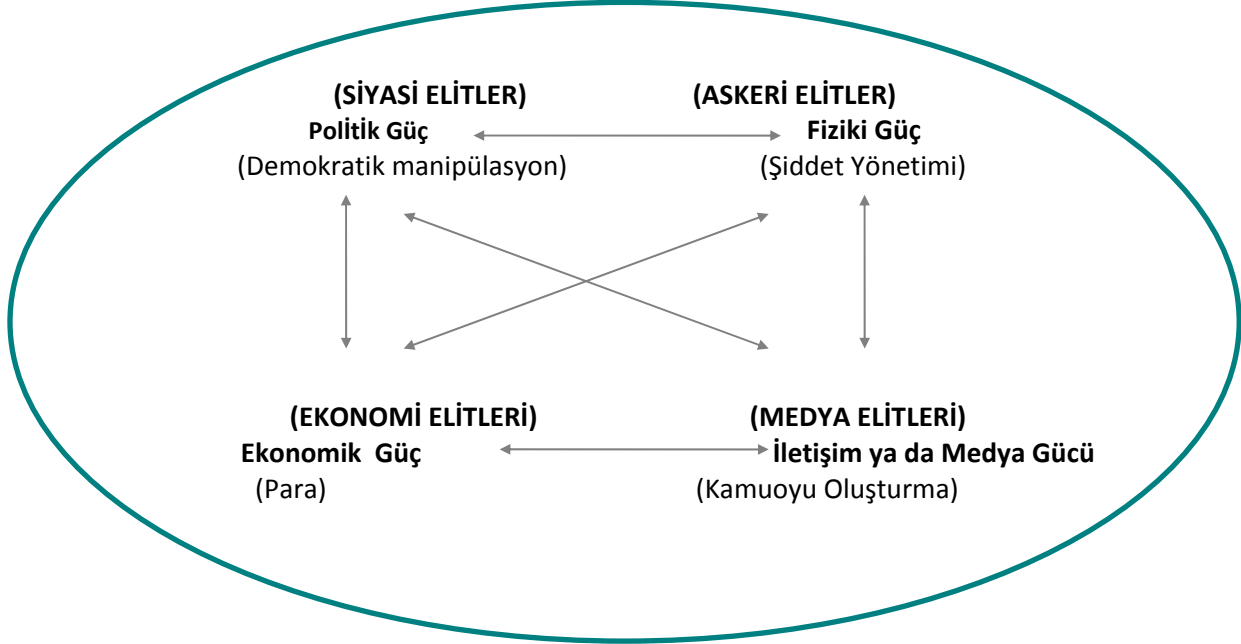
(SİYASİ ELİTLER)
Politik Güç
(Demokratik manipülasyon)

(ASKERİ ELİTLER)
Fiziki Güç
(Şiddet Yönetimi)

(EKONOMİ ELİTLERİ)
Ekonomik Güç
(Para)

(MEDYA ELİTLERİ)
İletişim ya da Medya Gücü
(Kamuoyu Oluşturma)